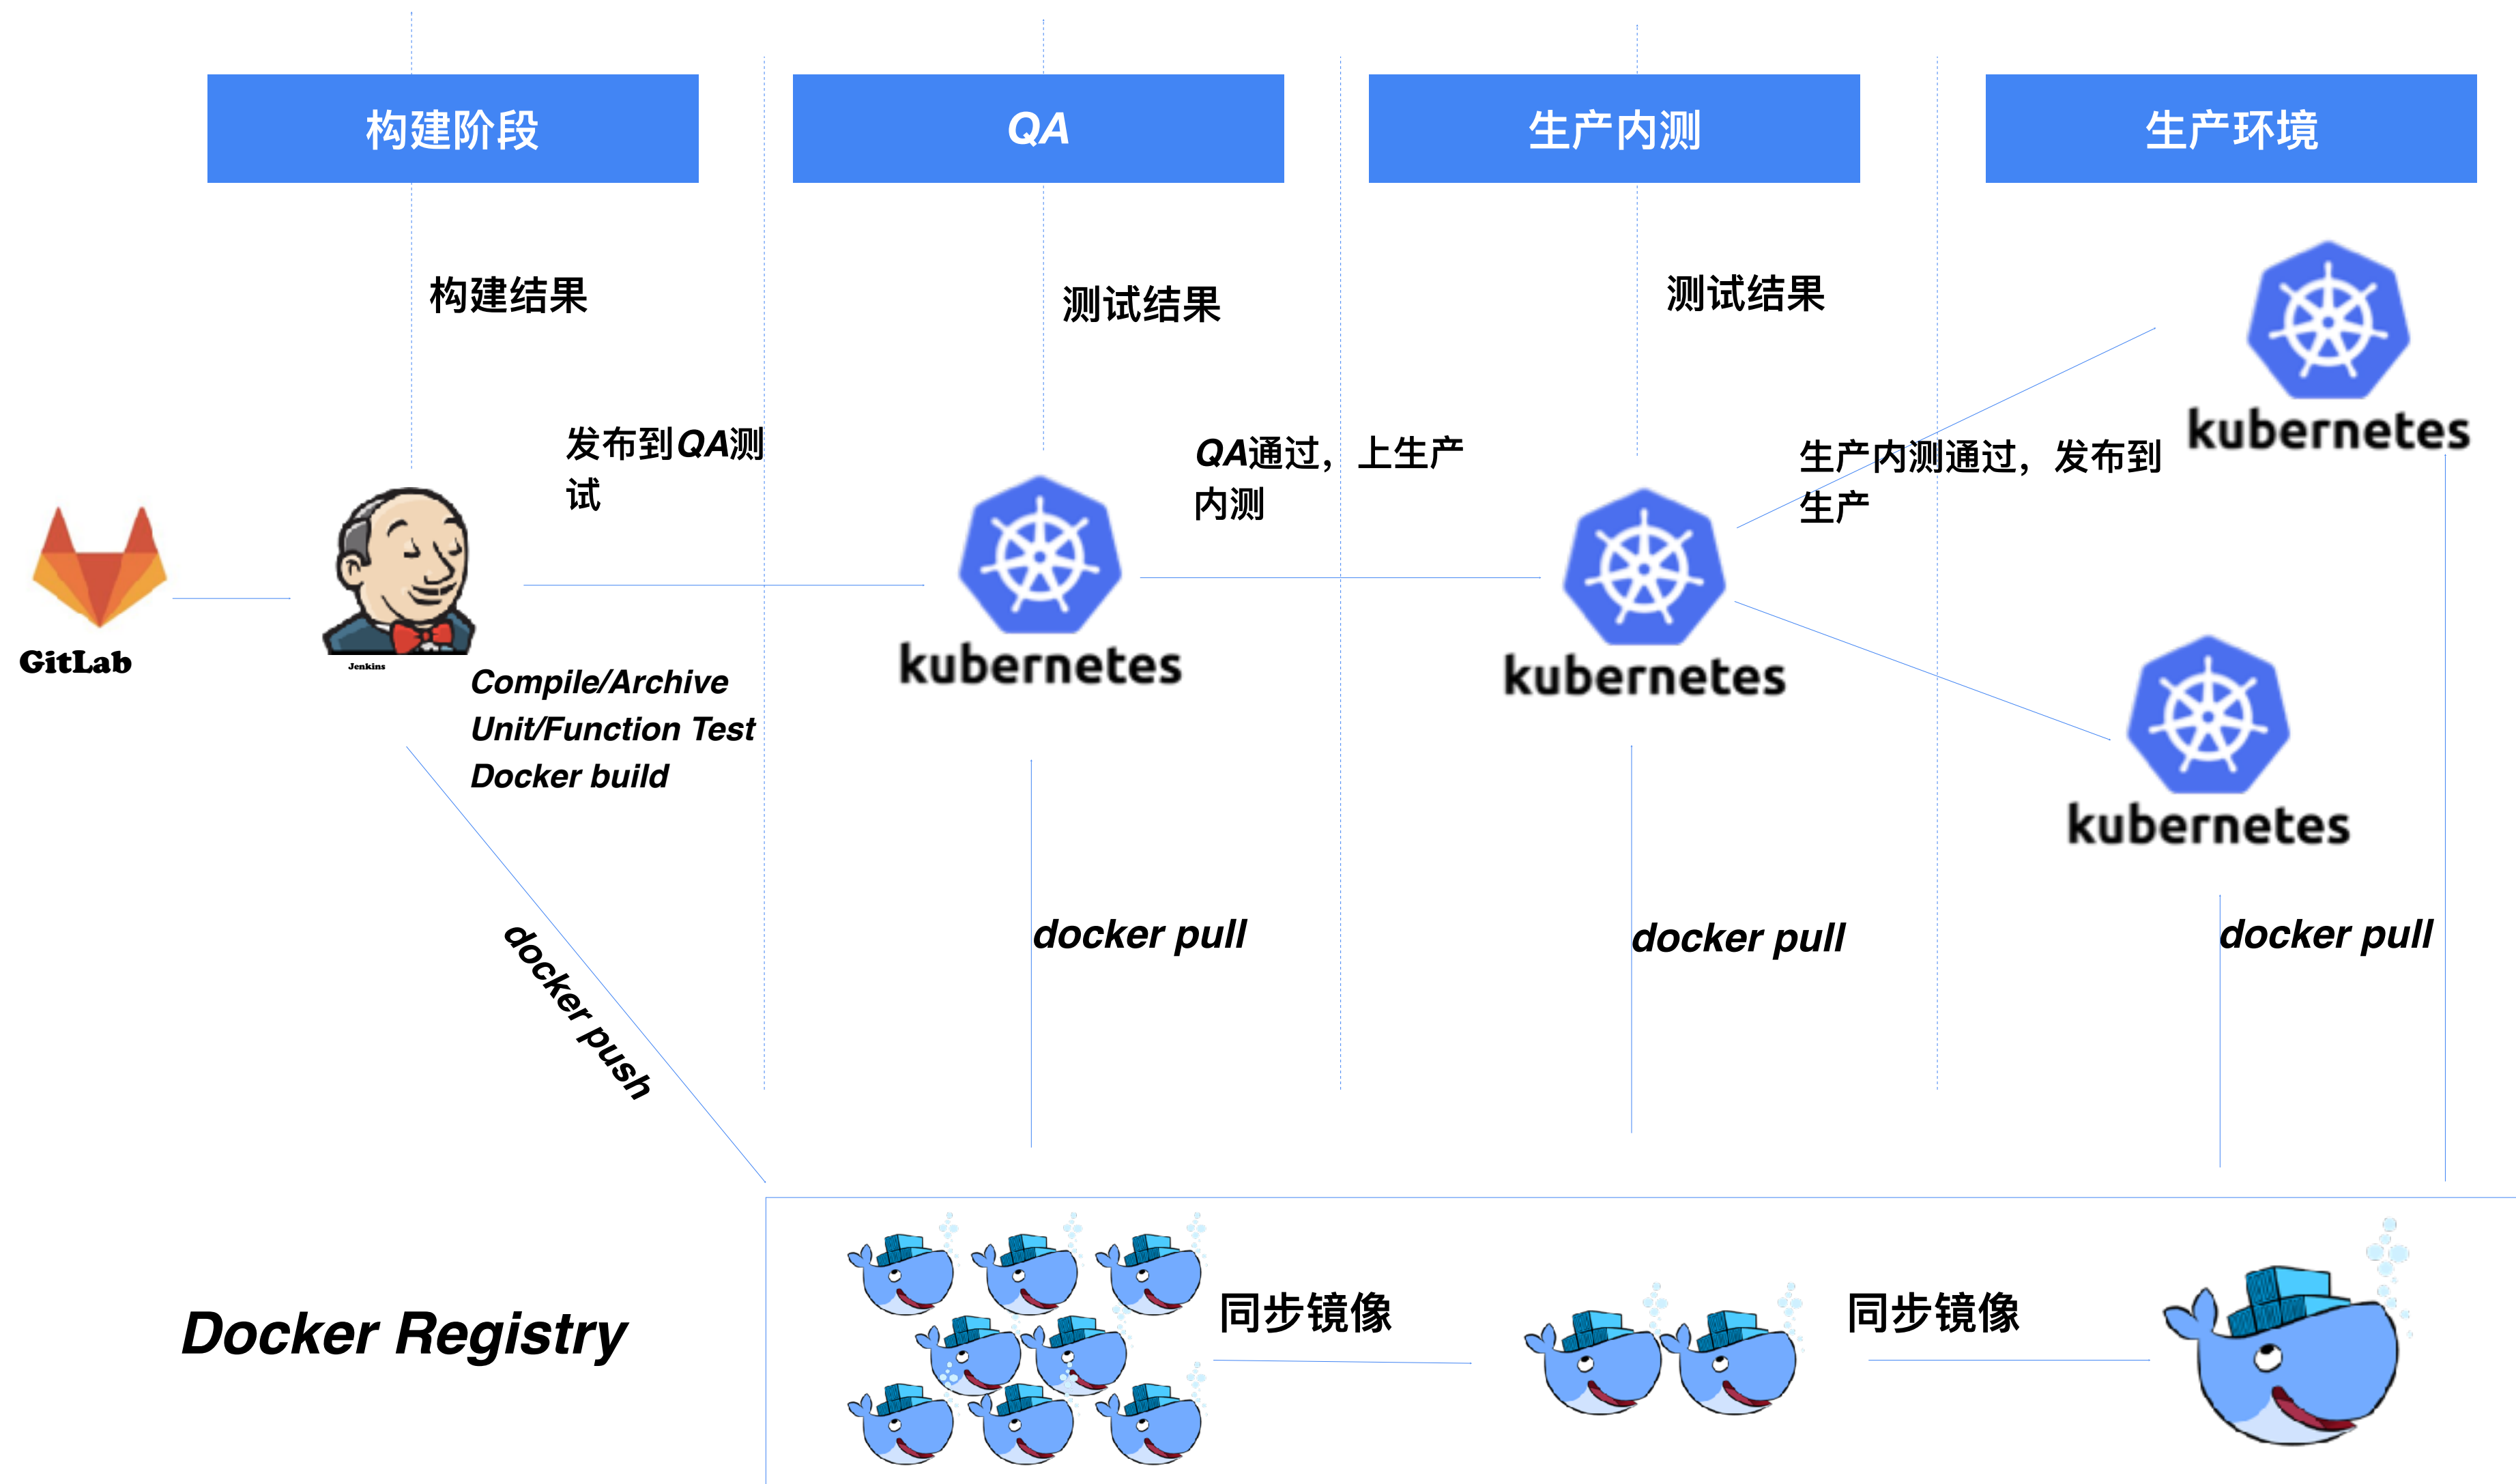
构建阶段

QA

生产内测

生产环境

构建结果

测试结果

测试结果

kubernetes

发布到QA测试

QA通过，上生产内测

生产内测通过，发布到生产

GitLab

Jenkins

kubernetes

kubernetes

Compile/Archive
Unit/Function Test
Docker build

kubernetes

docker pull

docker pull

docker pull

docker push

Docker Registry

同步镜像

同步镜像